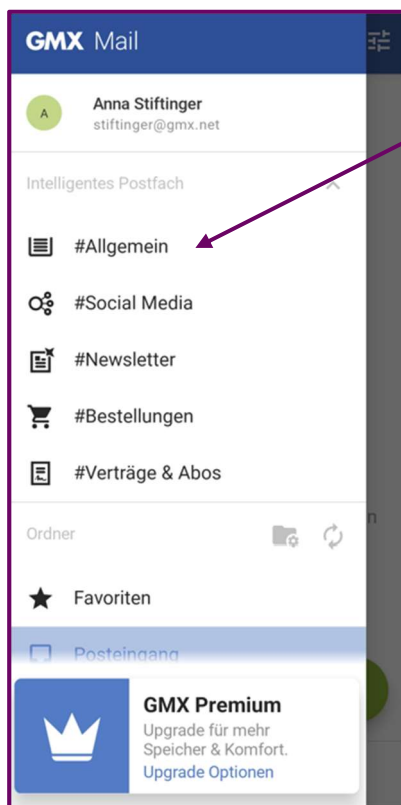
GMX Mail

A

Anna Stiftinger
stiftinger@gmx.net

Intelligentes Postfach

#Allgemein

#Social Media

#Newsletter

#Bestellungen

#Verträge & Abos

Ordner

Favoriten

Posteingang

GMX Premium
Upgrade für mehr Speicher & Komfort.
Upgrade Optionen